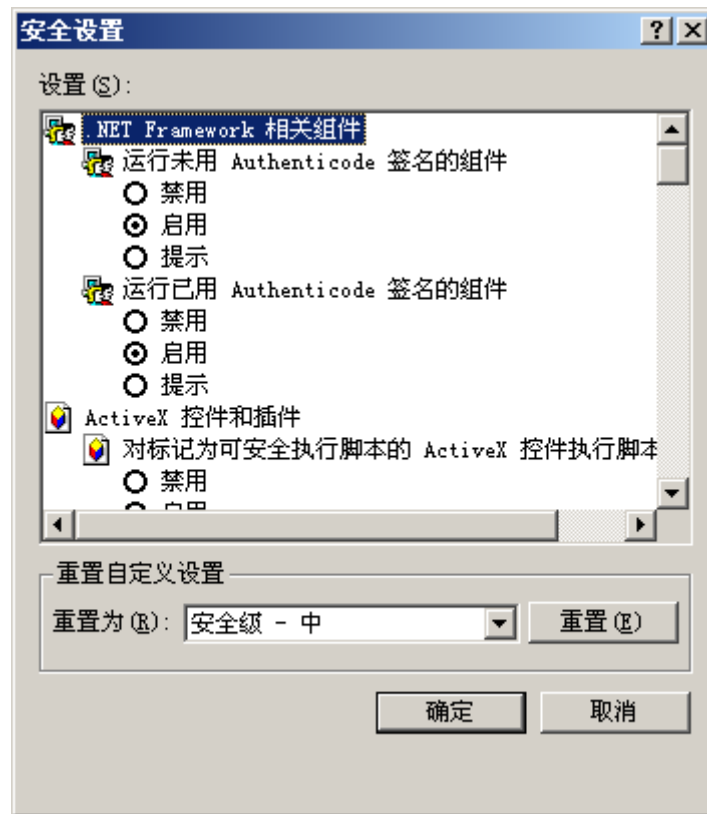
安全设置

?

X

设置(S):

.NET Framework 相关组件

运行未用 Authenticode 签名的组件

禁用

启用

提示

运行已用 Authenticode 签名的组件

禁用

启用

提示

ActiveX 控件和插件

对标记为可安全执行脚本的 ActiveX 控件执行脚本

禁用

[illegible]

重置自定义设置

重置为(R): 安全级 - 中

重置(E)

确定

取消